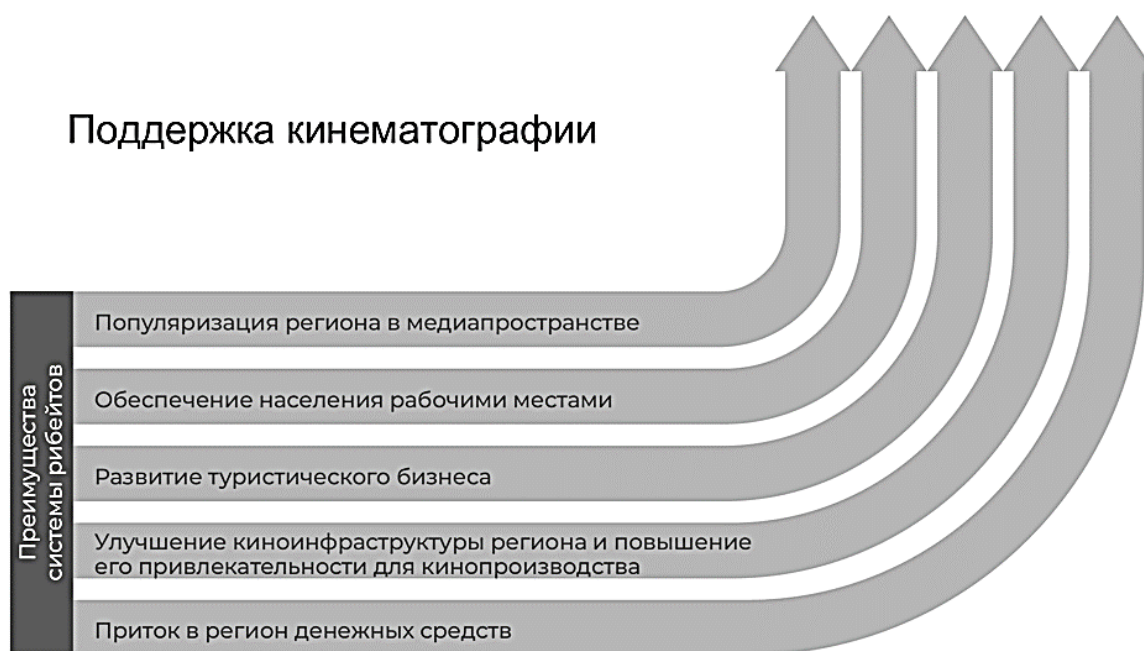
Поддержка кинематографии

Преимущества системы рибейтов

Популяризация региона в медиапространстве

Обеспечение населения рабочими местами

Развитие туристического бизнеса

Улучшение киноинфраструктуры региона и повышение его привлекательности для кинопроизводства

Приток в регион денежных средств